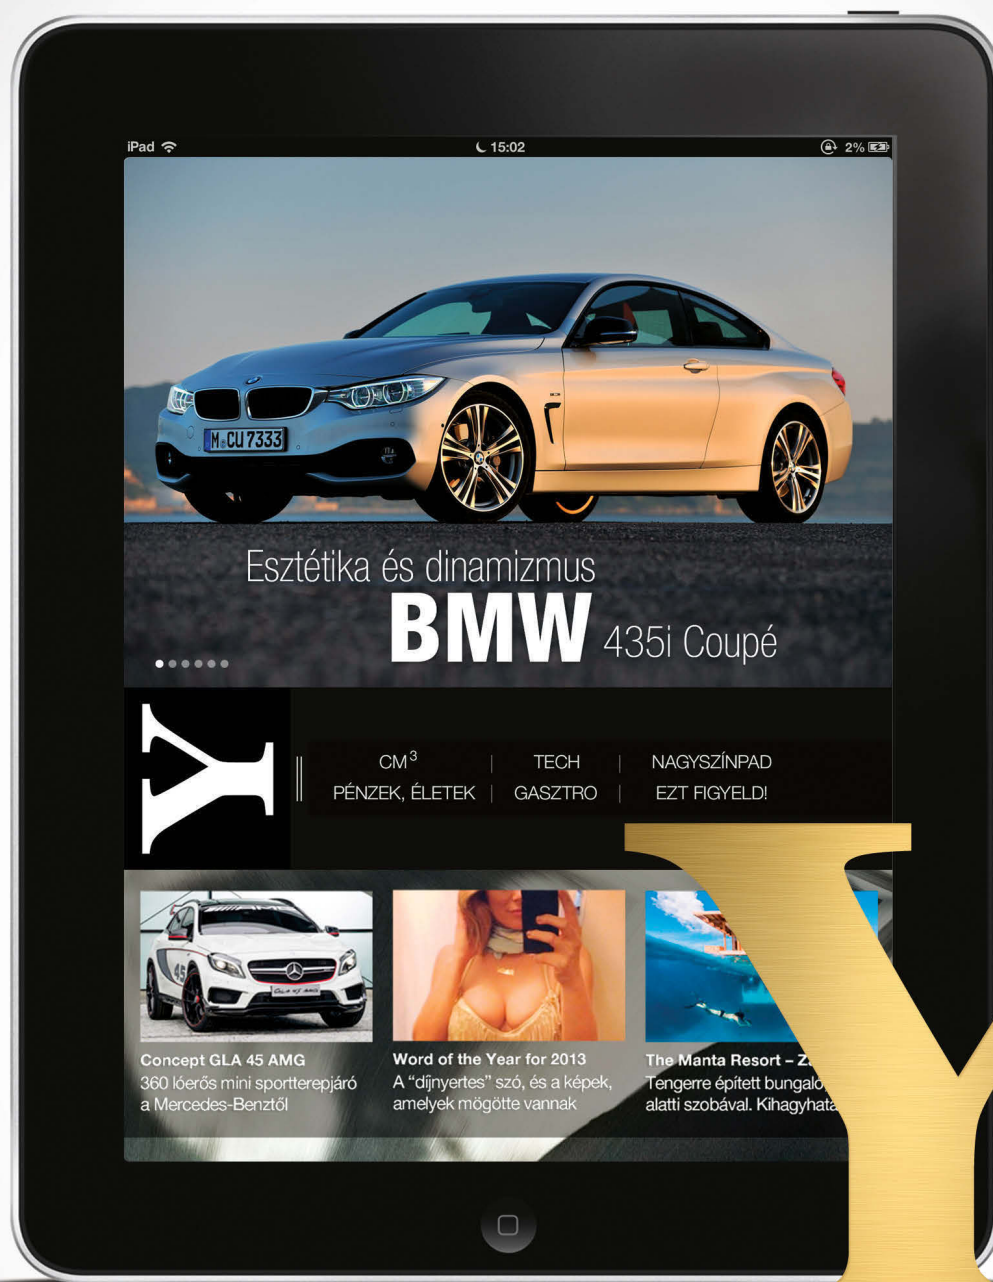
iPad 15:02 2%

M CU 7333

Esztétika és dinamizmus
BMW 435i Coupé

Y

CM$^3$ | TECH | NAGYSZÍNPAD
PÉNZEK, ÉLETEK | GASZTRO | EZT FIGYELD!

Concept GLA 45 AMG
360 lóerős mini sportterepjáró a Mercedes-Benztől

Word of the Year for 2013
A "díjnyertes" szó, és a képek, amelyek mögötte vannak

The Manta Resort – Z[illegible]
Tengerre épített bungalo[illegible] alatti szobával. Kihagyhata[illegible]

Y